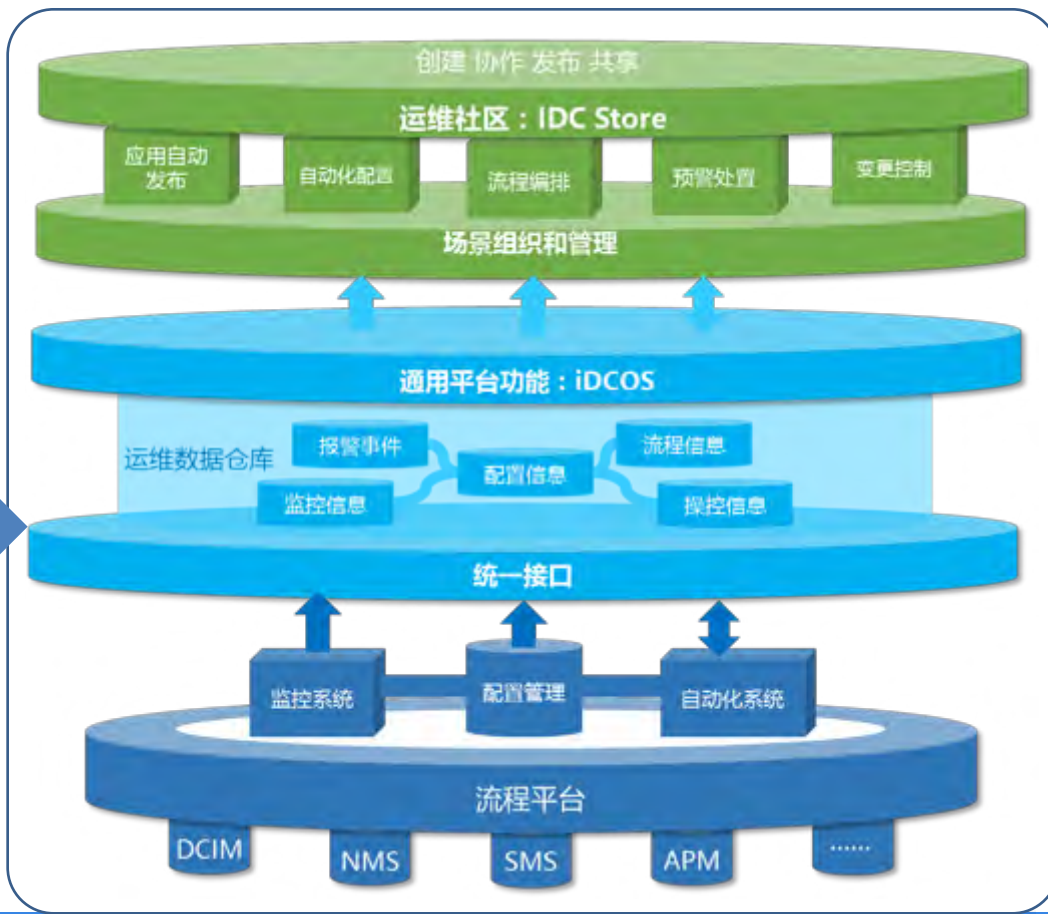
创建 协作 发布 共享

运维社区：IDC Store

应用自动发布

自动化配置

流程编排

预警处置

变更控制

场景组织和管理

通用平台功能：iDCOS

运维数据仓库

报警事件

配置信息

流程信息

监控信息

操控信息

统一接口

监控系统

配置管理

自动化系统

流程平台

DCIM

NMS

SMS

APM

......